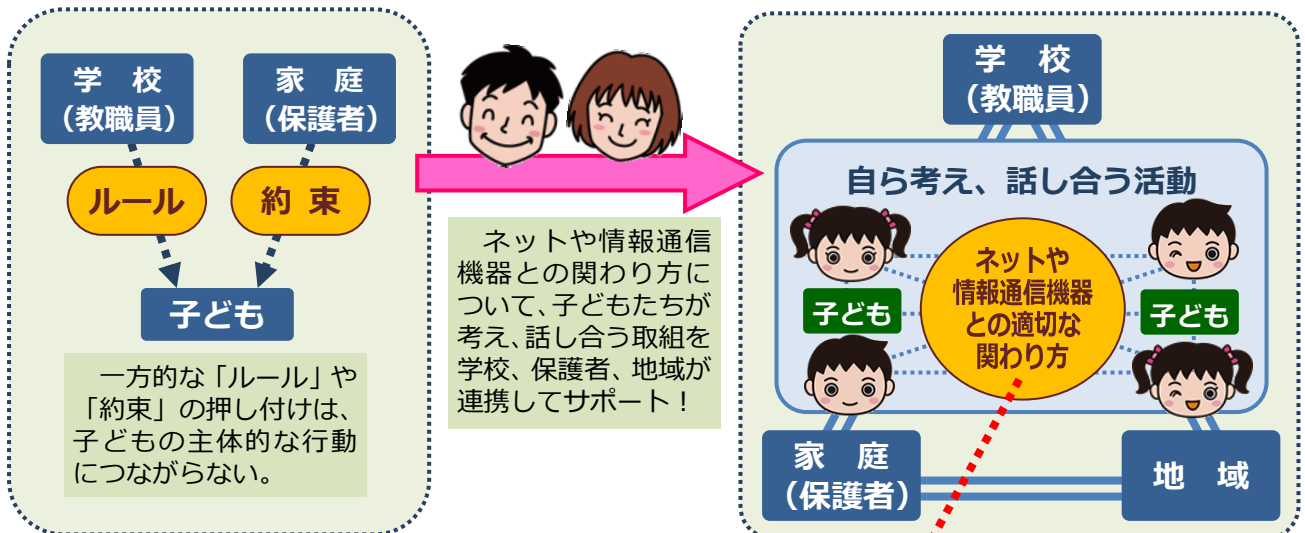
学　校
（教職員）

家　庭
（保護者）

ルール

約　束

子ども

一方的な「ルール」や「約束」の押し付けは、子どもの主体的な行動につながらない。

ネットや情報通信機器との関わり方について、子どもたちが考え、話し合う取組を学校、保護者、地域が連携してサポート！

学　校
（教職員）

自ら考え、話し合う活動

子ども

ネットや
情報通信機器
との適切な
関わり方

子ども

家　庭
（保護者）

地　域